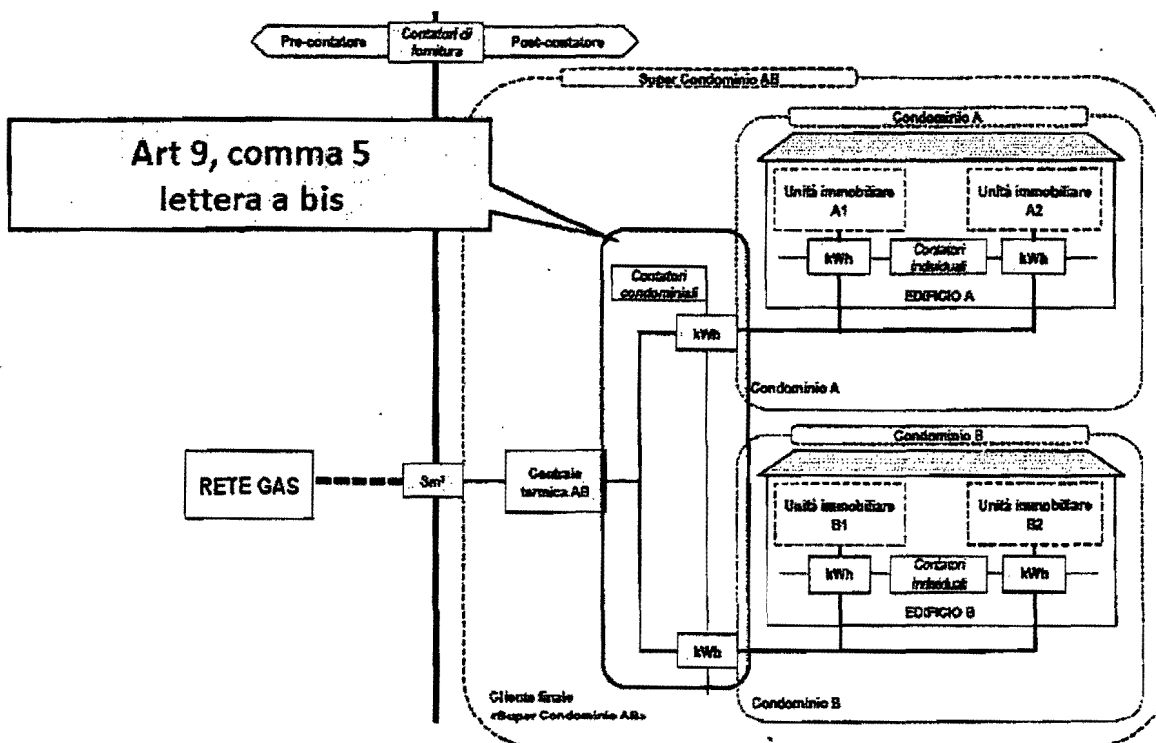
Pre-contatore

Contatori di fornitura

Post-contatore

Super Condominio AB

Art 9, comma 5 lettera a bis

Condominio A

Unità immobiliare A1

Unità immobiliare A2

kWh

Contatori individuali

kWh

EDIFICIO A

Contatori condominiali

kWh

Condominio A

RETE GAS

$Sm^3$

Centrale termica AB

Condominio B

Unità immobiliare B1

Unità immobiliare B2

kWh

Contatori individuali

kWh

EDIFICIO B

kWh

Cliente finale «Super Condominio AB»

Condominio B